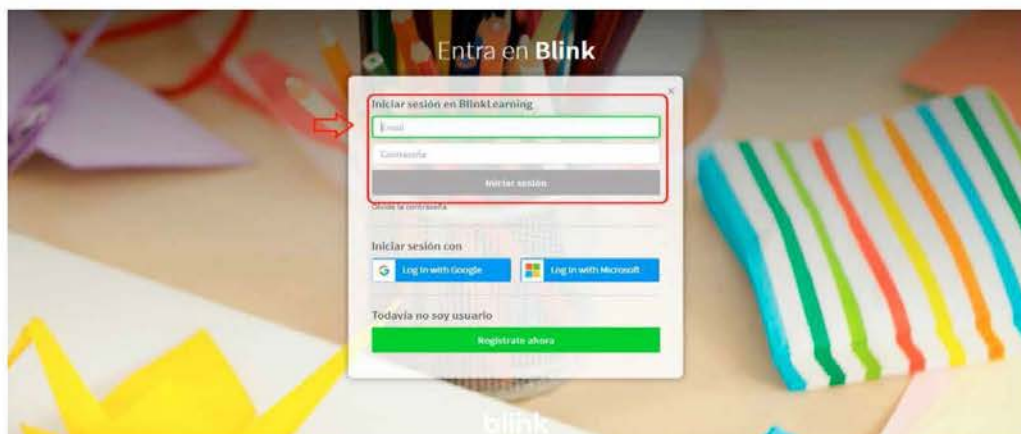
Entra en **Blink**

Iniciar sesión en BlinkLearning

Email

Contraseña

Iniciar sesión

Olvidé la contraseña

Iniciar sesión con

Log in with Google

Log in with Microsoft

Todavía no soy usuario

Regístrate ahora

blink